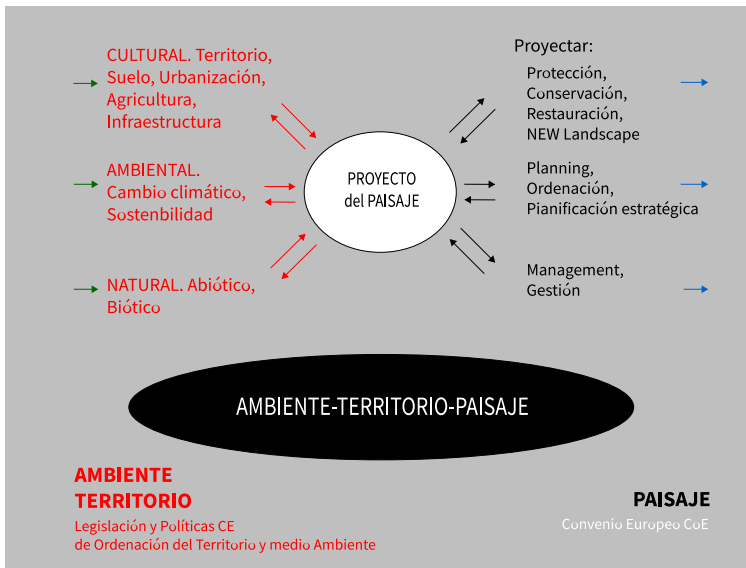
CULTURAL. Territorio, Suelo, Urbanización, Agricultura, Infraestructura

AMBIENTAL. Cambio climático, Sostenbilidad

NATURAL. Abiótico, Biótico

PROYECTO del PAISAJE

Proyectar:

Protección, Conservación, Restauración, NEW Landscape

Planning, Ordenación, Pianificación estratégica

Management, Gestión

AMBIENTE-TERRITORIO-PAISAJE

AMBIENTE TERRITORIO

Legislación y Políticas CE de Ordenación del Territorio y medio Ambiente

PAISAJE

Convenio Europeo CoE